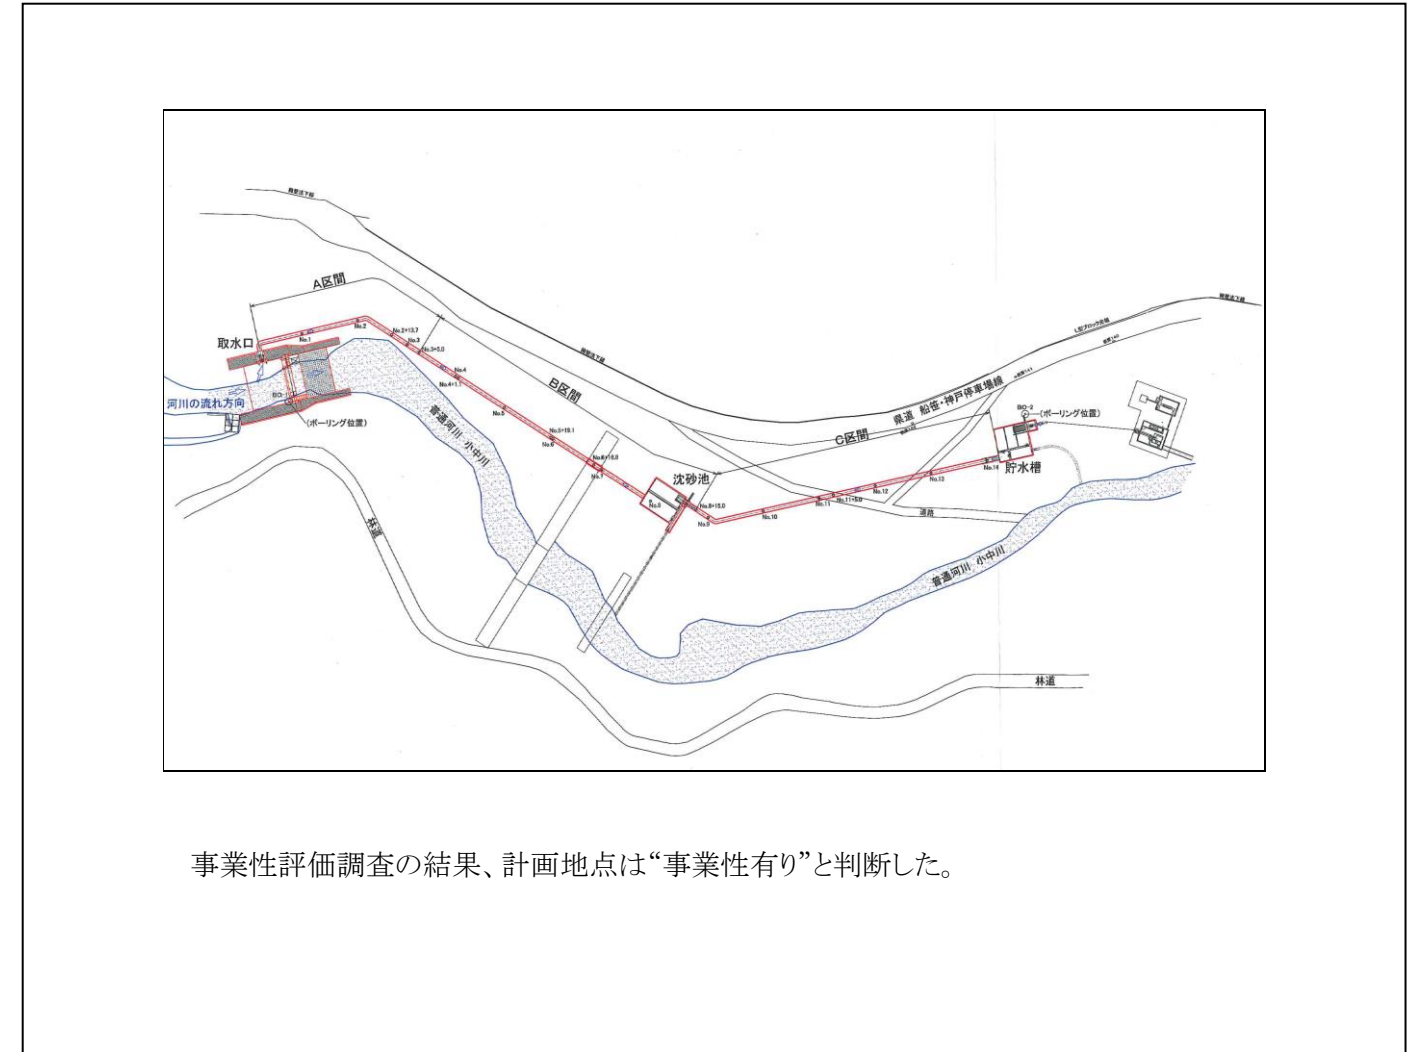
A区間

取水口

No.1

No.2

No.2+13.7

No.3

No.3+5.0

No.4

No.4+1.1

No.5

No.5+19.1

No.6

No.6+16.0

No.7

河川の流れ方向

BO-1

(ボーリング位置)

普通河川 小中川

B区間

沈砂池

No.8

No.8+15.0

No.9

No.10

No.11

No.11+5.0

No.12

No.13

No.14

C区間

県道 船倉・神戸停車場線

道路

BO-2

(ボーリング位置)

貯水槽

普通河川 小中川

林道

林道

事業性評価調査の結果、計画地点は"事業性有り"と判断した。